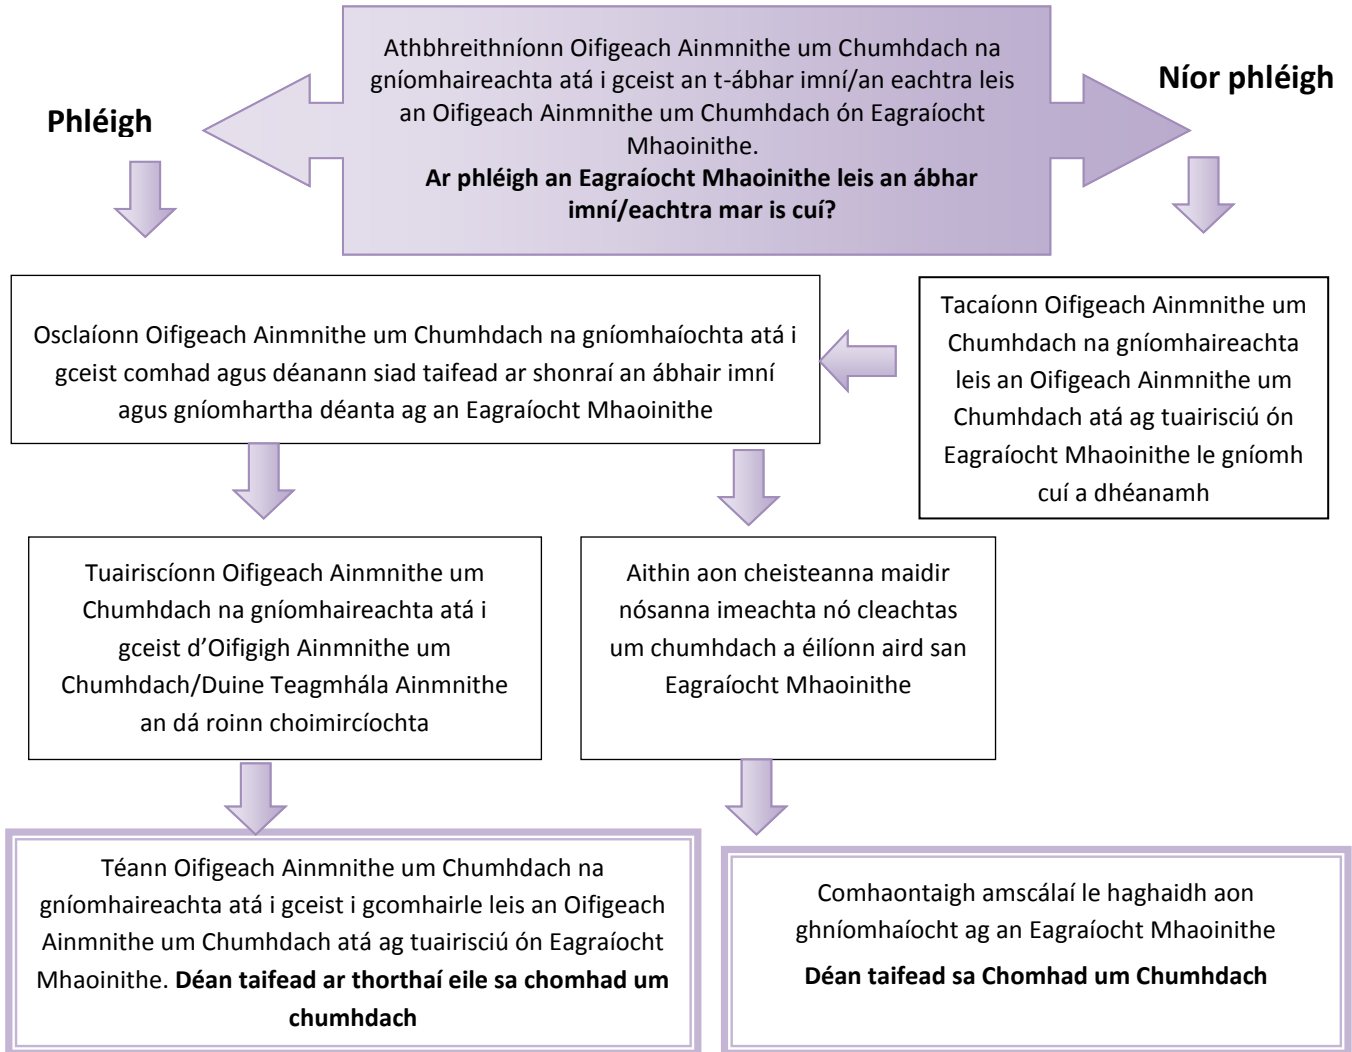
Athbhreithníonn Oifigeach Ainmnithe um Chumhdach na gníomhaireachta atá i gceist an t-ábhar imní/an eachtra leis an Oifigeach Ainmnithe um Chumhdach ón Eagraíocht Mhaoinithe.
**Ar phléigh an Eagraíocht Mhaoinithe leis an ábhar imní/eachtra mar is cuí?**

Phléigh

Níor phléigh

Osclaíonn Oifigeach Ainmnithe um Chumhdach na gníomhaíochta atá i gceist comhad agus déanann siad taifead ar shonraí an ábhair imní agus gníomhartha déanta ag an Eagraíocht Mhaoinithe

Tacaíonn Oifigeach Ainmnithe um Chumhdach na gníomhaireachta leis an Oifigeach Ainmnithe um Chumhdach atá ag tuairisciú ón Eagraíocht Mhaoinithe le gníomh cuí a dhéanamh

Tuairiscíonn Oifigeach Ainmnithe um Chumhdach na gníomhaireachta atá i gceist d'Oifigigh Ainmnithe um Chumhdach/Duine Teagmhála Ainmnithe an dá roinn choimircíochta

Aithin aon cheisteanna maidir nósanna imeachta nó cleachtas um chumhdach a éilíonn aird san Eagraíocht Mhaoinithe

Téann Oifigeach Ainmnithe um Chumhdach na gníomhaireachta atá i gceist i gcomhairle leis an Oifigeach Ainmnithe um Chumhdach atá ag tuairisciú ón Eagraíocht Mhaoinithe. **Déan taifead ar thorthaí eile sa chomhad um chumhdach**

Comhaontaigh amscálaí le haghaidh aon ghníomhaíocht ag an Eagraíocht Mhaoinithe
**Déan taifead sa Chomhad um Chumhdach**